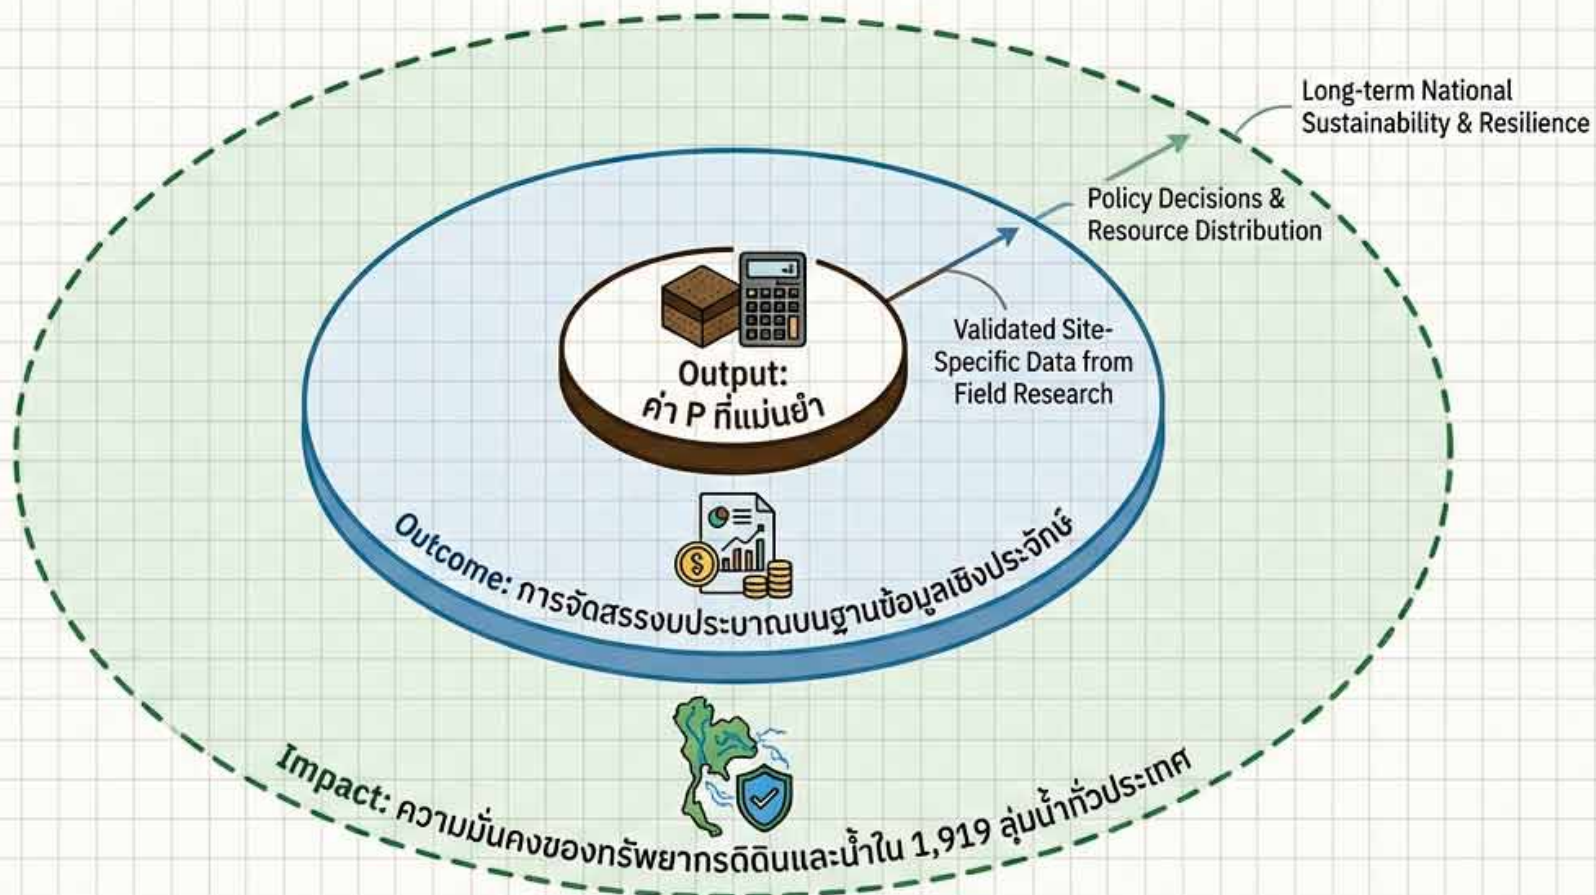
Long-term National Sustainability & Resilience

Policy Decisions & Resource Distribution

Validated Site-Specific Data from Field Research

Output: ค่า P ที่แม่นยำ

Outcome: การจัดสรรงบประมาณบนฐานข้อมูลเชิงประจักษ์

Impact: ความมั่นคงของทรัพยากรดดินและน้ำใน 1,919 ลุ่มน้ำทั่วประเทศ